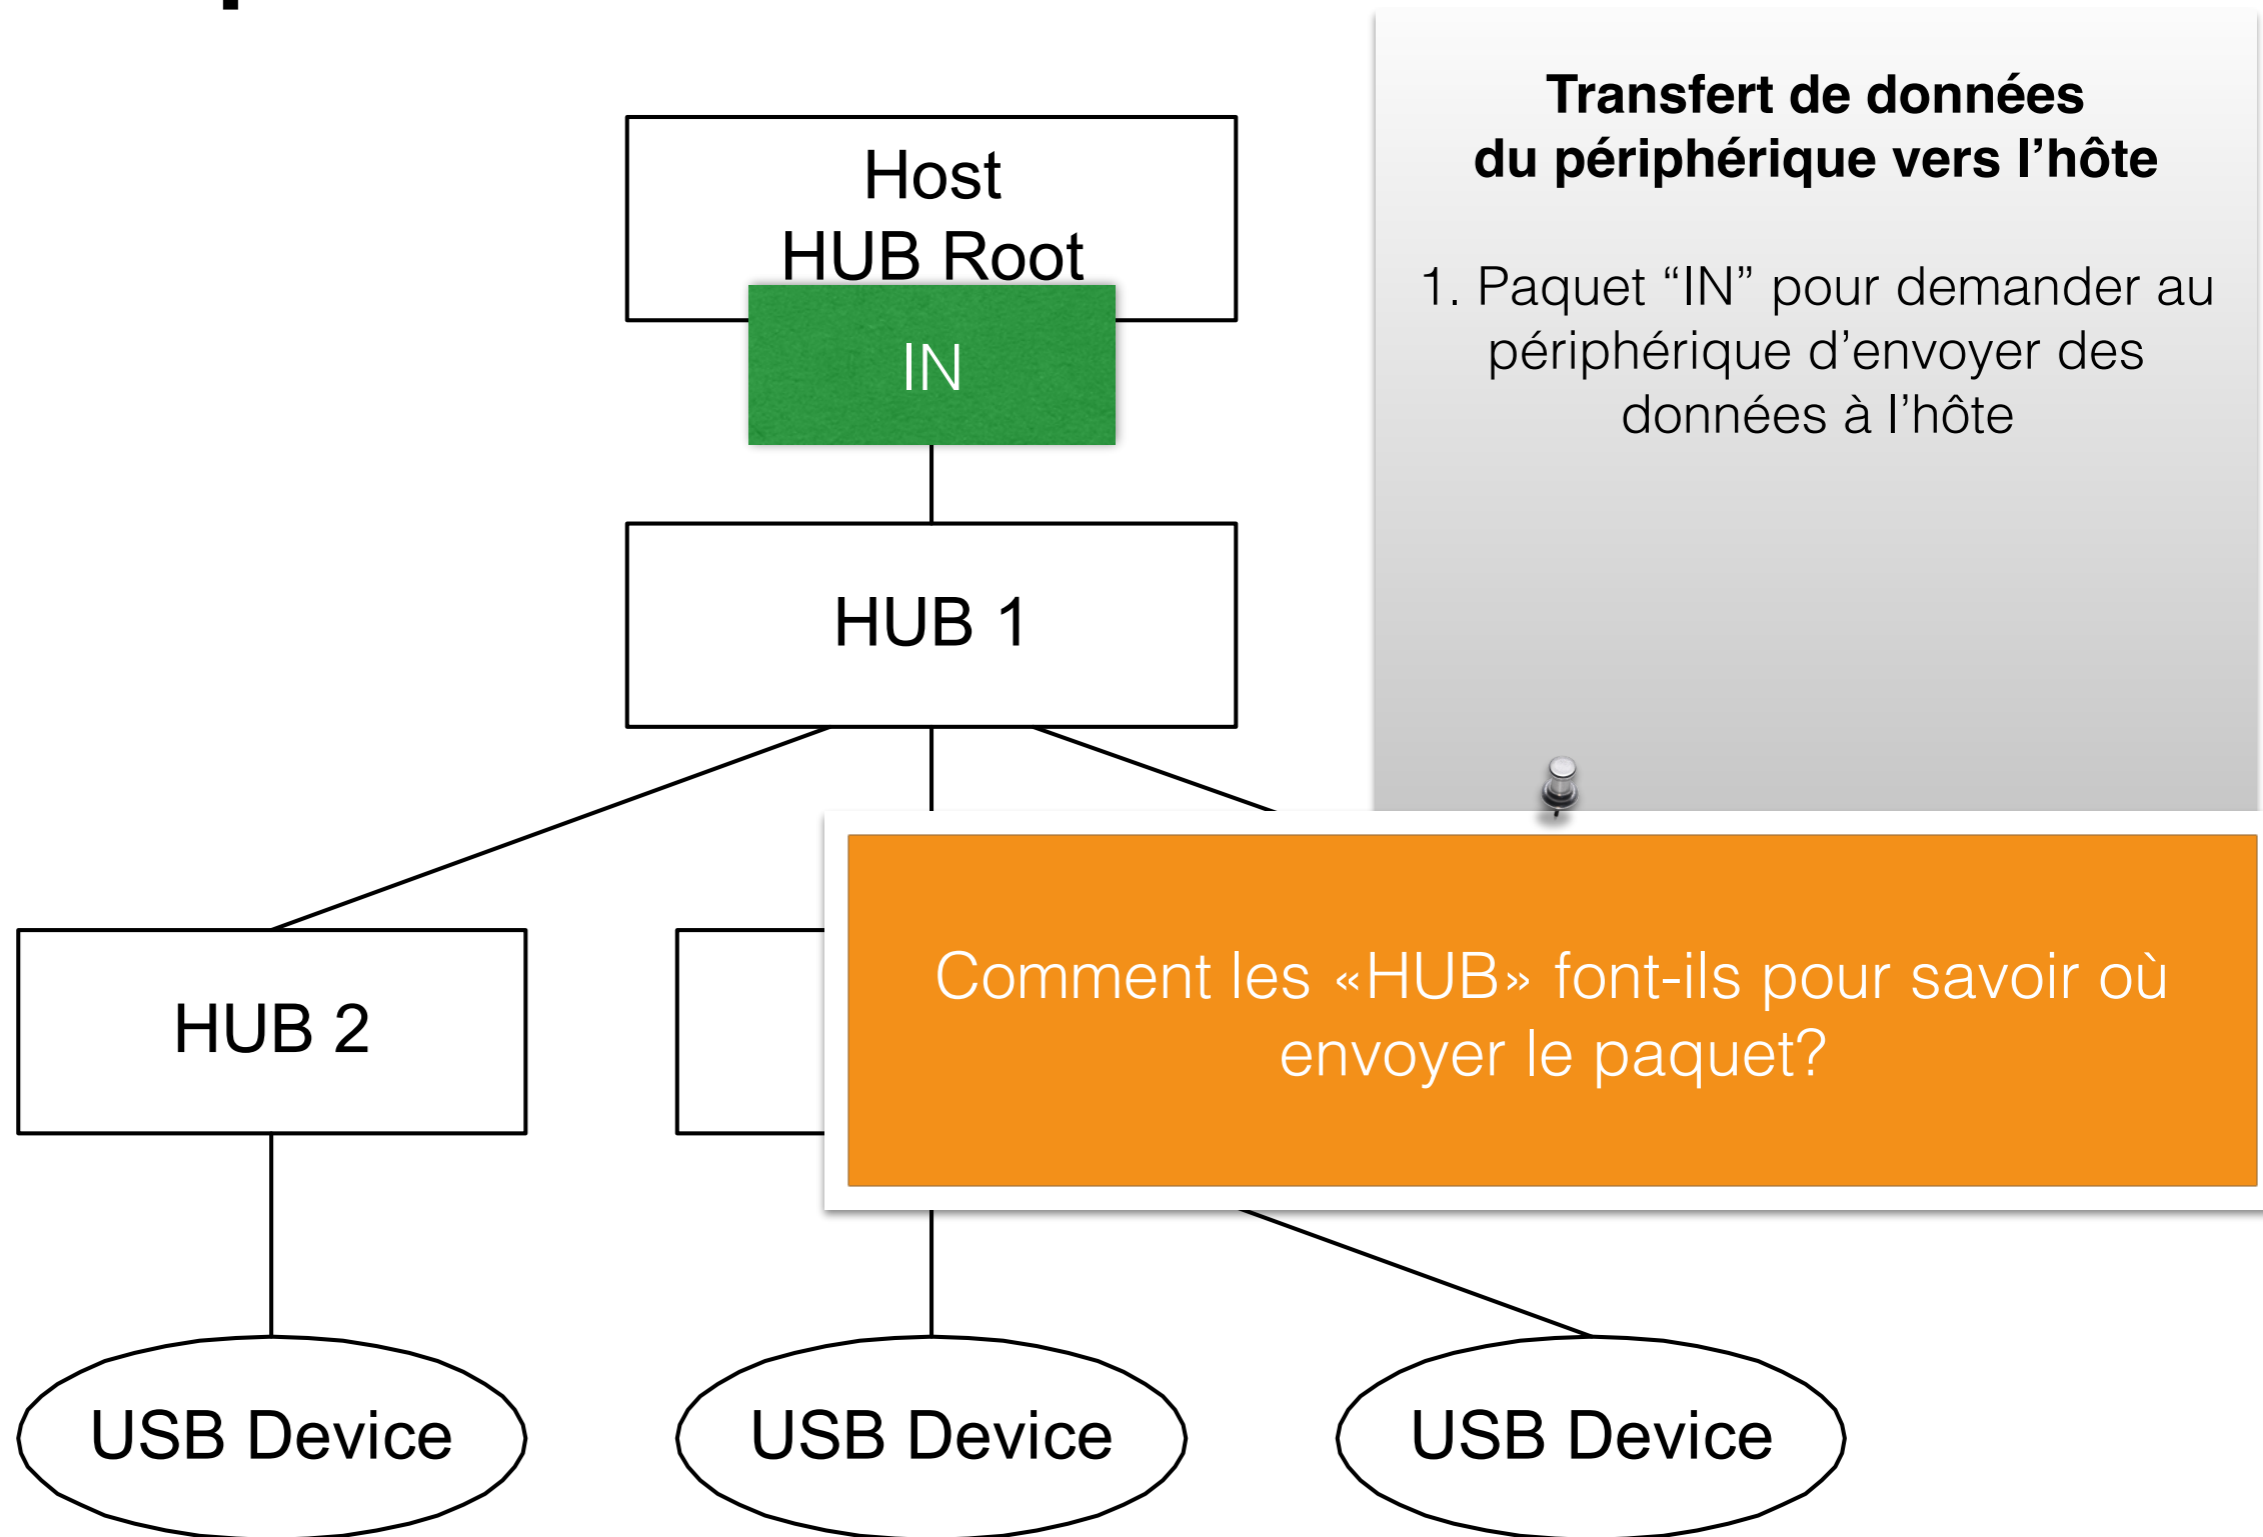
Host
HUB Root

IN

HUB 1

HUB 2

USB Device

USB Device

USB Device

Transfert de données
du périphérique vers l’hôte

1. Paquet “IN” pour demander au périphérique d’envoyer des données à l’hôte

Comment les «HUB» font-ils pour savoir où envoyer le paquet?